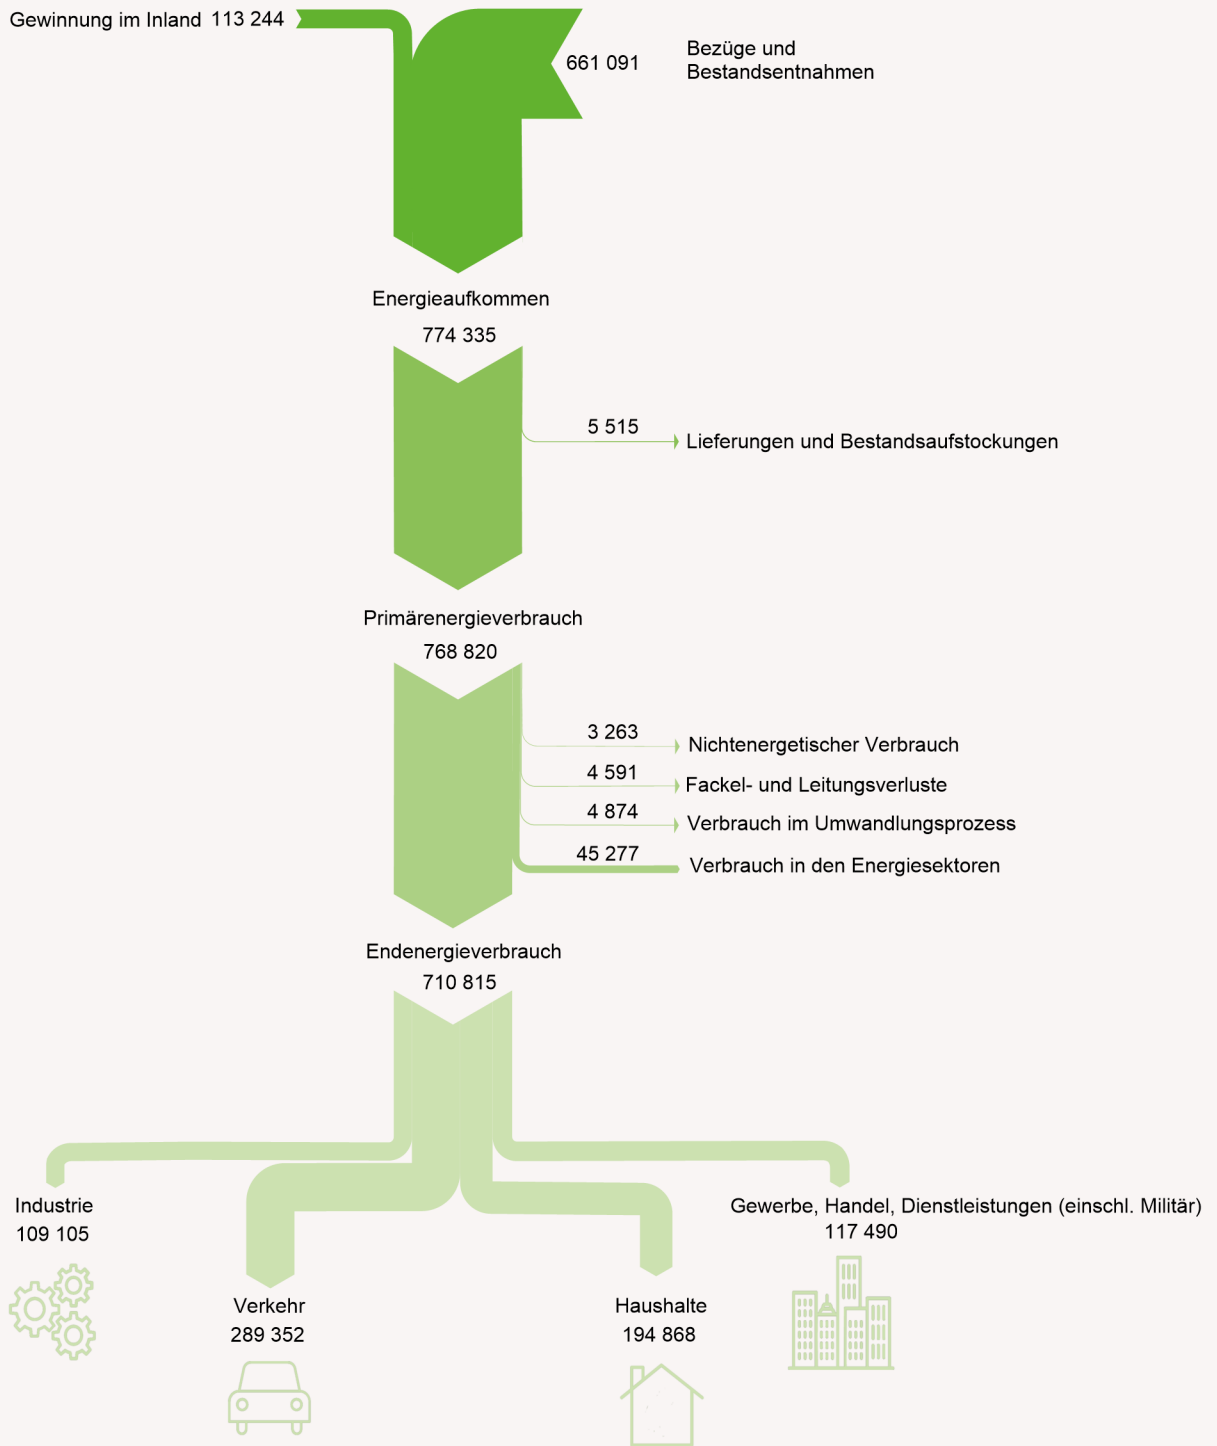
Gewinnung im Inland 113 244

661 091

Bezüge und Bestandsentnahmen

Energieaufkommen
774 335

5 515
Lieferungen und Bestandsaufstockungen

Primärenergieverbrauch
768 820

3 263
Nichtenergetischer Verbrauch

4 591
Fackel- und Leitungsverluste

4 874
Verbrauch im Umwandlungsprozess

45 277
Verbrauch in den Energiesektoren

Endenergieverbrauch
710 815

Industrie
109 105

Verkehr
289 352

Haushalte
194 868

Gewerbe, Handel, Dienstleistungen (einschl. Militär)
117 490